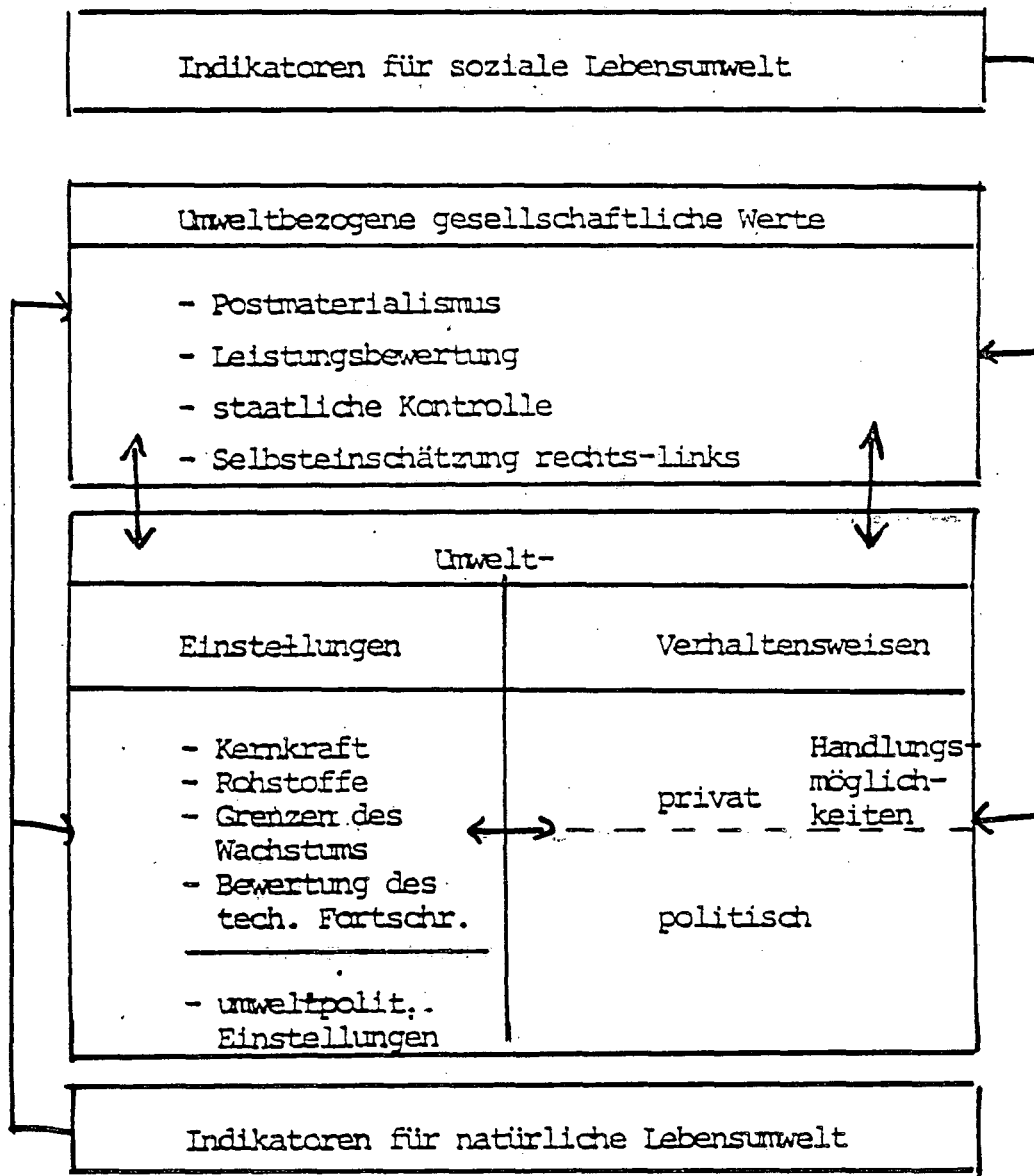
Indikatoren für soziale Lebensumwelt

Umweltbezogene gesellschaftliche Werte

- Postmaterialismus
- Leistungsbewertung
- staatliche Kontrolle
- Selbsteinschätzung rechts-links

Umwelt-

Einstellungen

Verhaltensweisen

- Kernkraft
- Rohstoffe
- Grenzen des Wachstums
- Bewertung des tech. Fortschr.

- umweltpolit. Einstellungen

privat

Handlungsmöglichkeiten

politisch

Indikatoren für natürliche Lebensumwelt